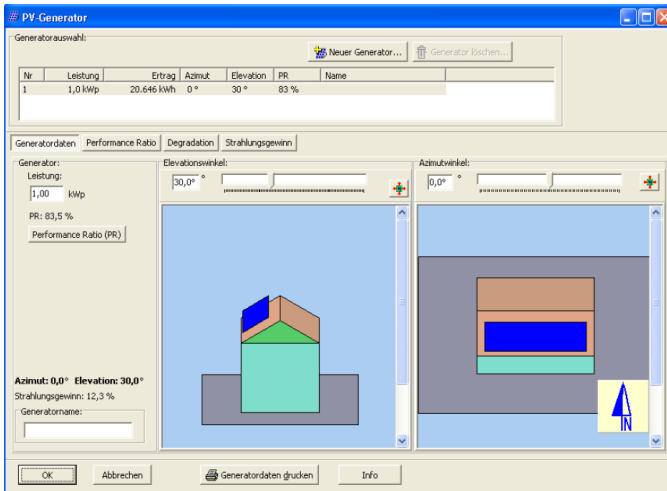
PV-Generator

Generatorauswahl:

Neuer Generator... Generator löschen...

| Nr | Leistung | Ertrag | Azimut | Elevation | PR | Name |
|---|---|---|---|---|---|---|
| 1 | 1,0 kWp | 20.646 kWh | 0 ° | 30 ° | 83 % | |

Generatordaten | Performance Ratio | Degradation | Strahlungsgewinn

Generator:
Leistung:
1,00 kWp
PR: 83,5 %
Performance Ratio (PR)

Elevationswinkel:
30,0° °

Azimutwinkel:
0,0° °

N

Azimut: 0,0° Elevation: 30,0°
Strahlungsgewinn: 12,3 %
Generatorname:

OK | Abbrechen | Generatordaten drucken | Info